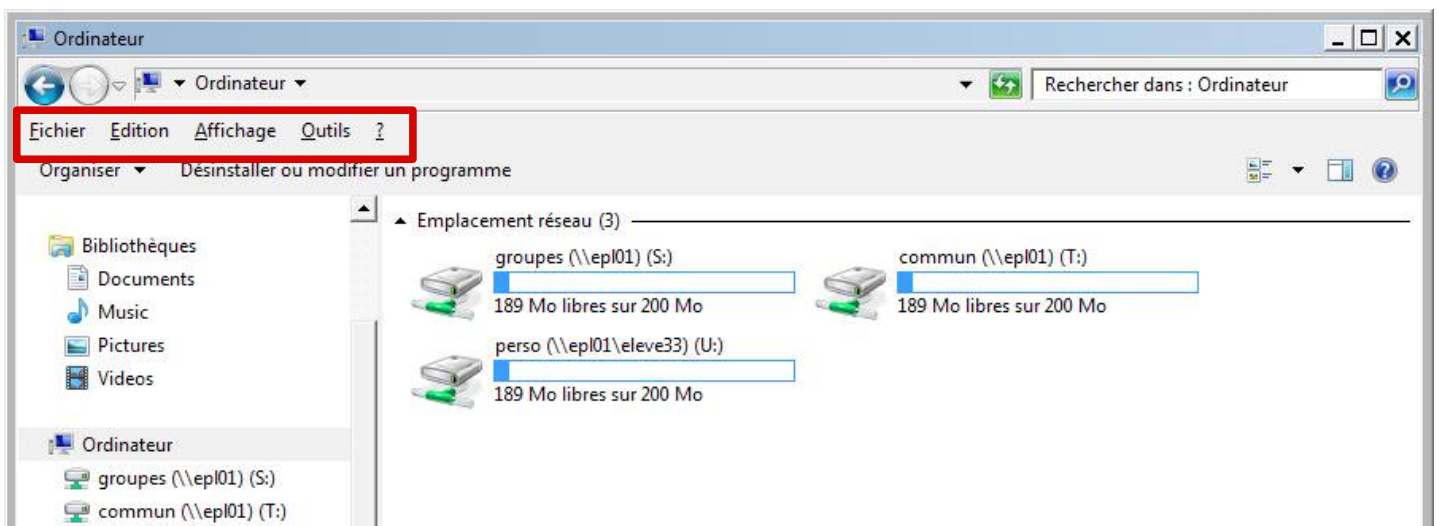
Ordinateur

Ordinateur

Rechercher dans : Ordinateur

Fichier Edition Affichage Outils ?

Organiser Désinstaller ou modifier un programme

Bibliothèques
Documents
Music
Pictures
Videos

Ordinateur
groupes (\\epl01) (S:)
commun (\\epl01) (T:)

Emplacement réseau (3)

groupes (\\epl01) (S:)
189 Mo libres sur 200 Mo

commun (\\epl01) (T:)
189 Mo libres sur 200 Mo

perso (\\epl01\eleve33) (U:)
189 Mo libres sur 200 Mo